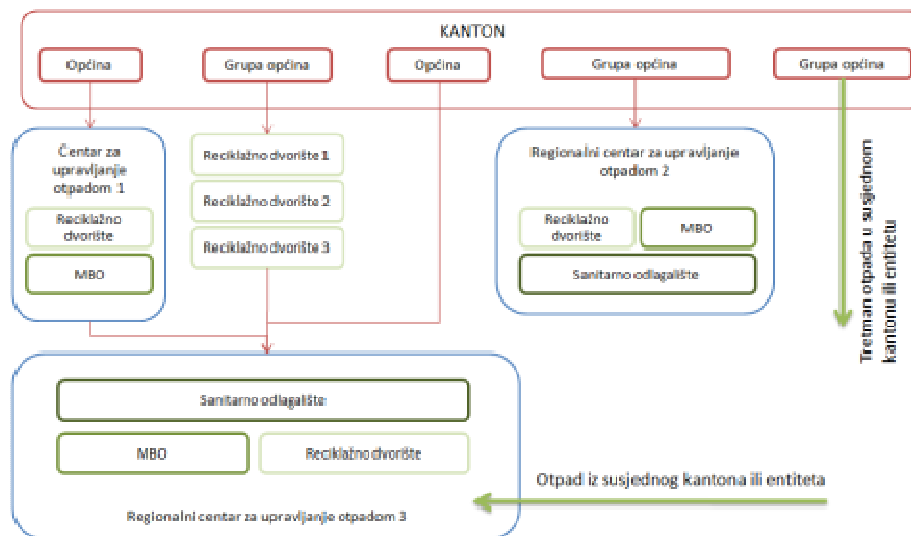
KANTON

Općina

Grupa općina

Općina

Grupa općina

Grupa općina

Centar za upravljanje otpadom 1

Reciklažno dvorište

MBO

Reciklažno dvorište 1

Reciklažno dvorište 2

Reciklažno dvorište 3

Regionalni centar za upravljanje otpadom 2

Reciklažno dvorište

MBO

Sanitarno odlagalište

Tretman otpada u susjednom kantonu ili entitetu

Sanitarno odlagalište

MBO

Reciklažno dvorište

Otpad iz susjednog kantona ili entiteta

Regionalni centar za upravljanje otpadom 3